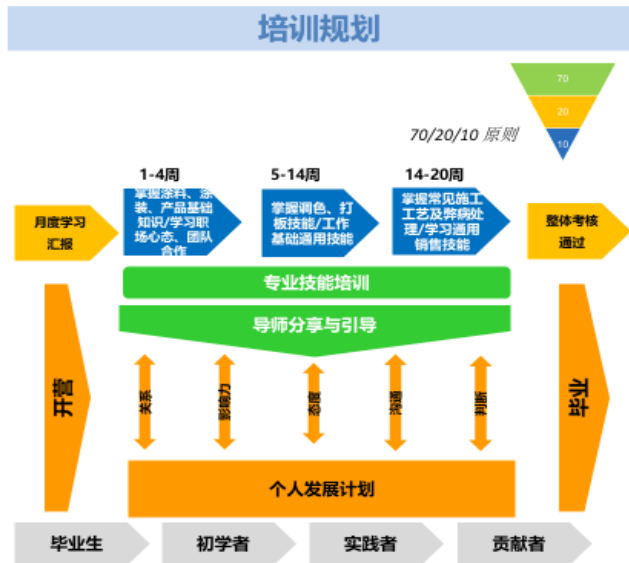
培训规划

70
20
10

70/20/10 原则

1-4周
掌握涂料、涂装、产品基础知识/学习职场心态、团队合作

5-14周
掌握调色、打板技能/工作基础通用技能

14-20周
掌握常见施工工艺及弊病处理/学习通用销售技能

月度学习汇报

整体考核通过

专业技能培训

导师分享与引导

开营

关系

影响力

态度

沟通

判断

毕业

个人发展计划

毕业生

初学者

实践者

贡献者